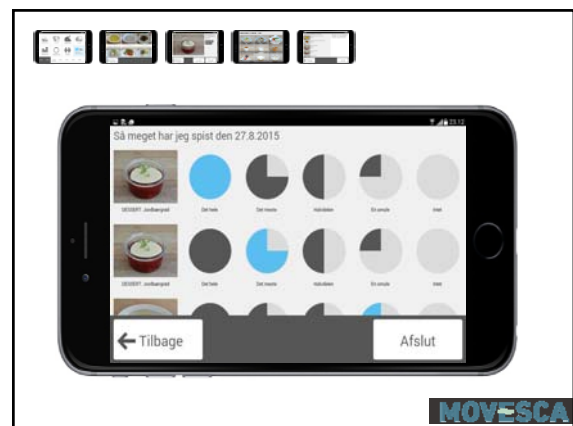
23:12

Så meget har jeg spist den 27.8.2015

DESSERT, Jordbærgrød

Det hele

Det meste

Halvdelen

En smule

Intet

DESSERT, Jordbærgrød

Det hele

Det meste

Halvdelen

En smule

Intet

← Tilbage

Afslut

MOVESCA